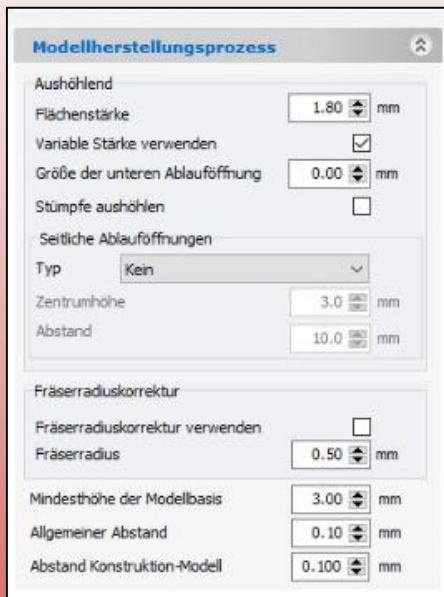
Modellherstellungsprozess

Aushöhlend

Flächenstärke 1.80 mm

Variable Stärke verwenden

Größe der unteren Ablauföffnung 0.00 mm

Stümpfe aushöhlen

Seitliche Ablauföffnungen

Typ Kein

Zentrumhöhe 3.0 mm

Abstand 10.0 mm

Fräserradiuskorrektur

Fräserradiuskorrektur verwenden

Fräserradius 0.50 mm

Mindesthöhe der Modellbasis 3.00 mm

Allgemeiner Abstand 0.10 mm

Abstand Konstruktion-Modell 0.100 mm